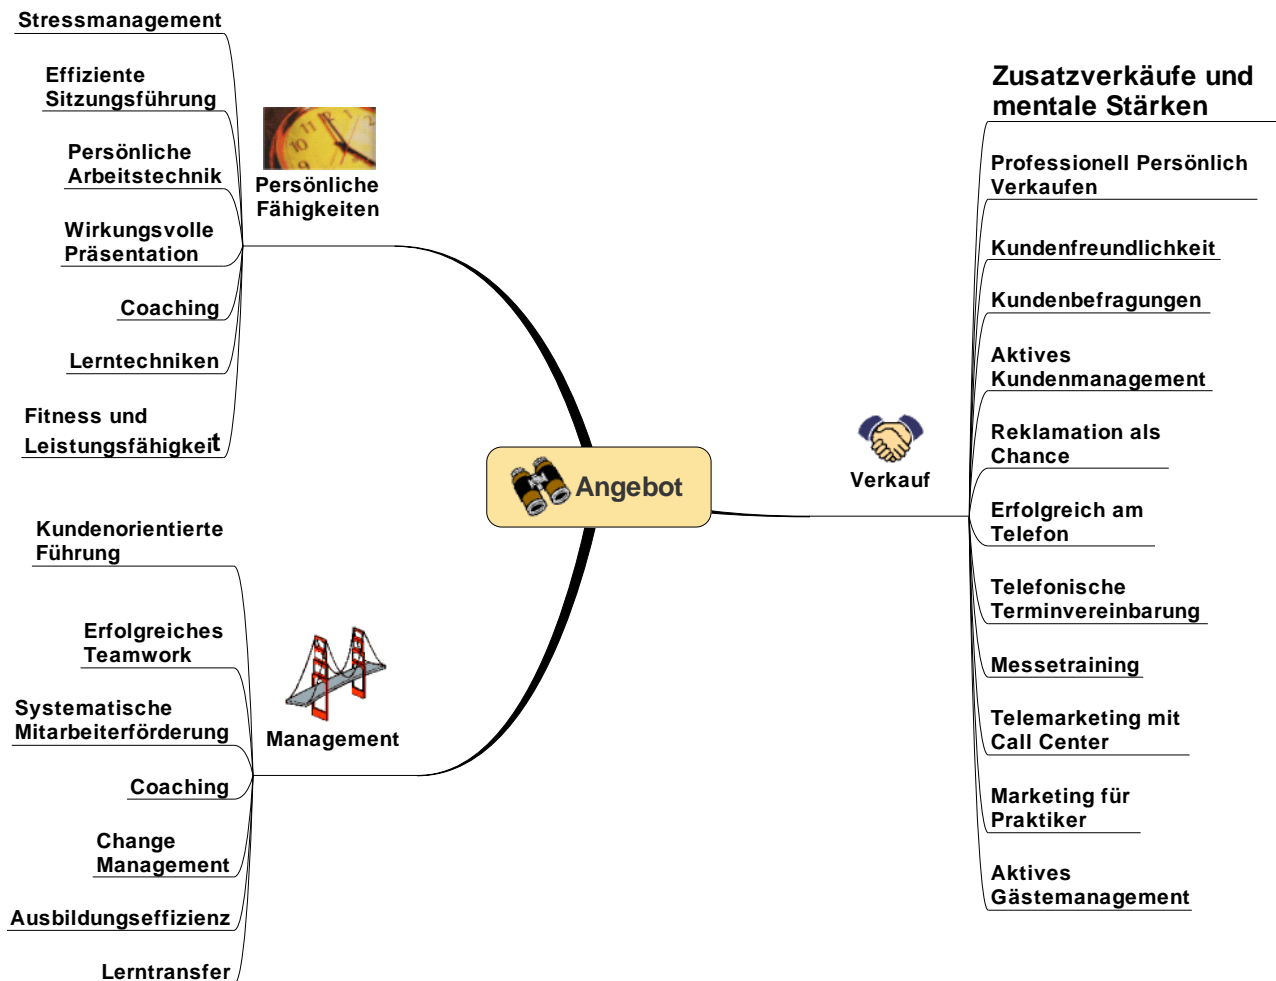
Angebot

Persönliche Fähigkeiten

Stressmanagement

Effiziente Sitzungsführung

Persönliche Arbeitstechnik

Wirkungsvolle Präsentation

Coaching

Lerntechniken

Fitness und Leistungsfähigkeit

Management

Kundenorientierte Führung

Erfolgreiches Teamwork

Systematische Mitarbeiterförderung

Coaching

Change Management

Ausbildungseffizienz

Lerntransfer

Verkauf

Zusatzverkäufe und mentale Stärken

Professionell Persönlich Verkaufen

Kundenfreundlichkeit

Kundenbefragungen

Aktives Kundenmanagement

Reklamation als Chance

Erfolgreich am Telefon

Telefonische Terminvereinbarung

Messetraining

Telemarketing mit Call Center

Marketing für Praktiker

Aktives Gästemanagement